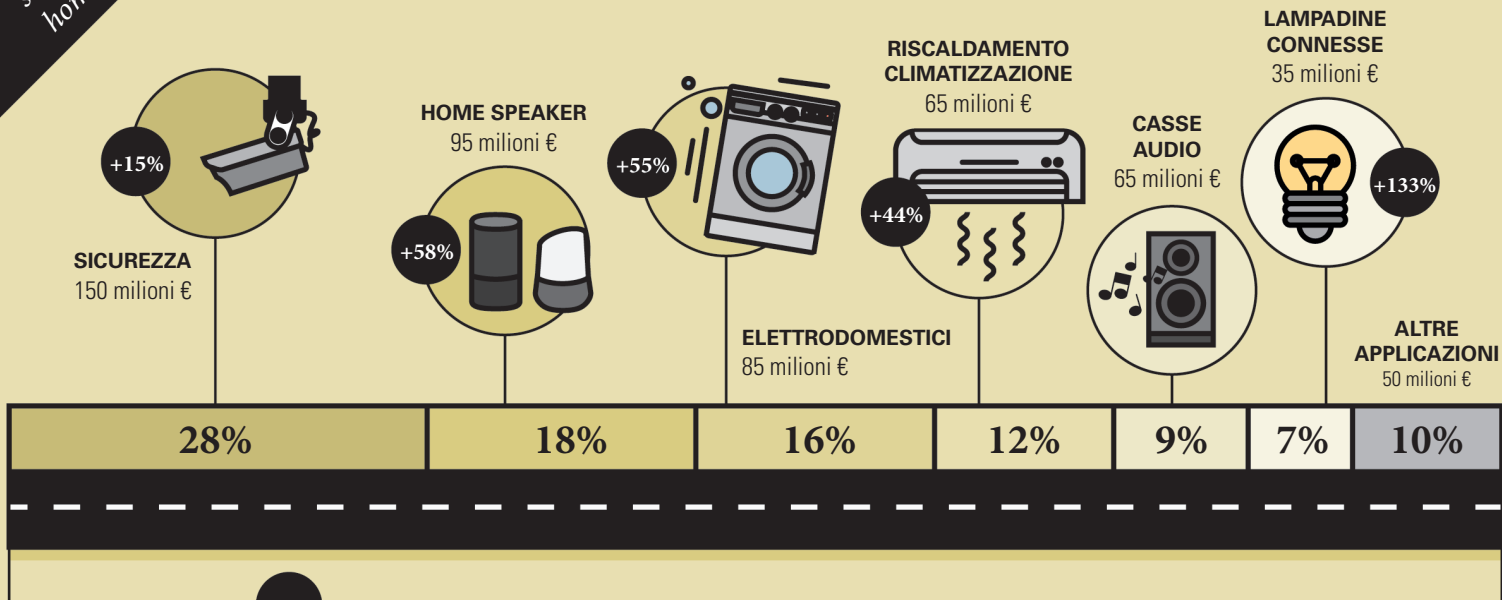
hom

+15%

SICUREZZA
150 milioni €

HOME SPEAKER
95 milioni €

+58%

+55%

ELETTRODOMESTICI
85 milioni €

RISCALDAMENTO
CLIMATIZZAZIONE
65 milioni €

+44%

CASSE
AUDIO
65 milioni €

LAMPADINE
CONNESSE
35 milioni €

+133%

ALTRE
APPLICAZIONI
50 milioni €

| 28% | 18% | 16% | 12% | 9% | 7% | 10% |
|---|---|---|---|---|---|---|